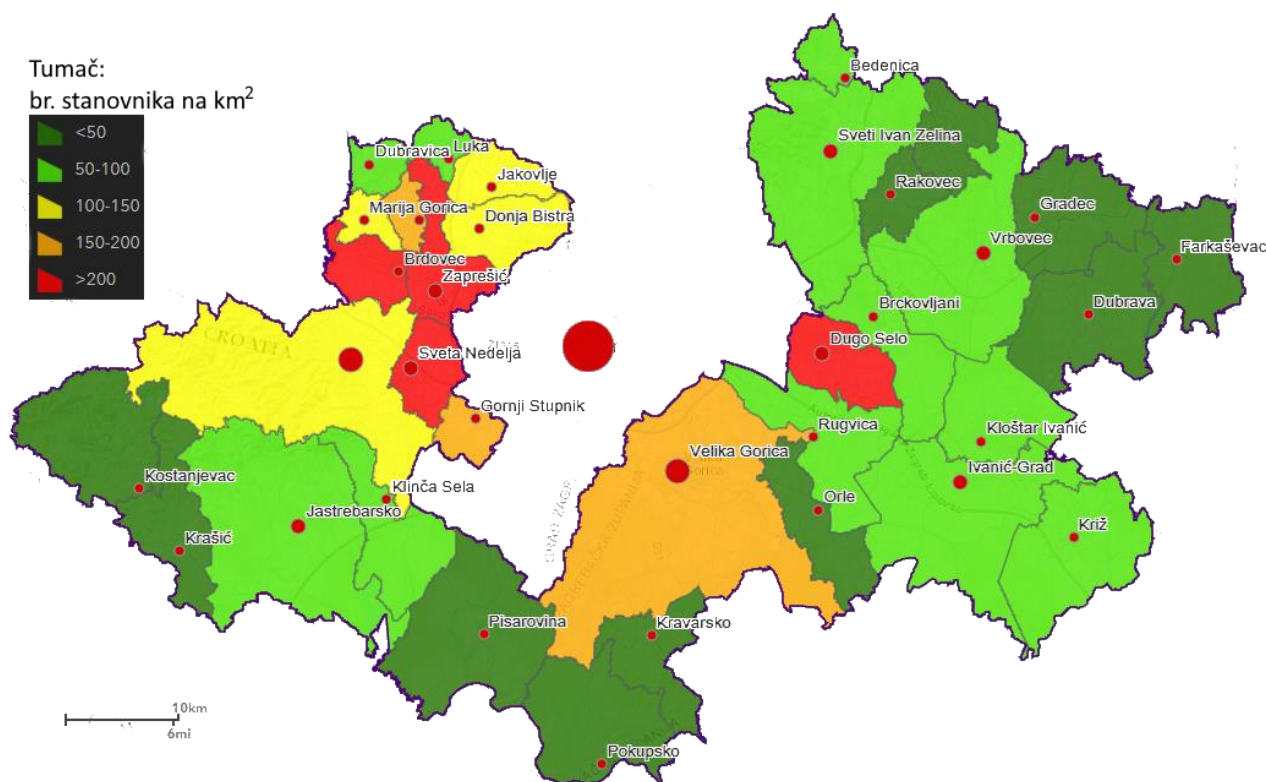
Tumač:
br. stanovnika na km$^2$

<50
50-100
100-150
150-200
>200

Bedenica
Sveti Ivan Zelina
Rakovec
Gradec
Farkaševac
Vrbovec
Dubrava
Brckovljani
Dugo Selo
Dubravica
Luka
Jakovlje
Marija Gorica
Donja Bistra
Brdovec
Zaprešić
CROATIA
Sveta Nedelja
Gornji Stupnik
Rugvica
Kloštar Ivanić
Velika Gorica
Ivanić-Grad
Kostanjevac
Klinča Sela
Orle
Jastrebarsko
Križ
Krašić
Pisarovina
Kravarsko
Pokupsko
10km
6mi